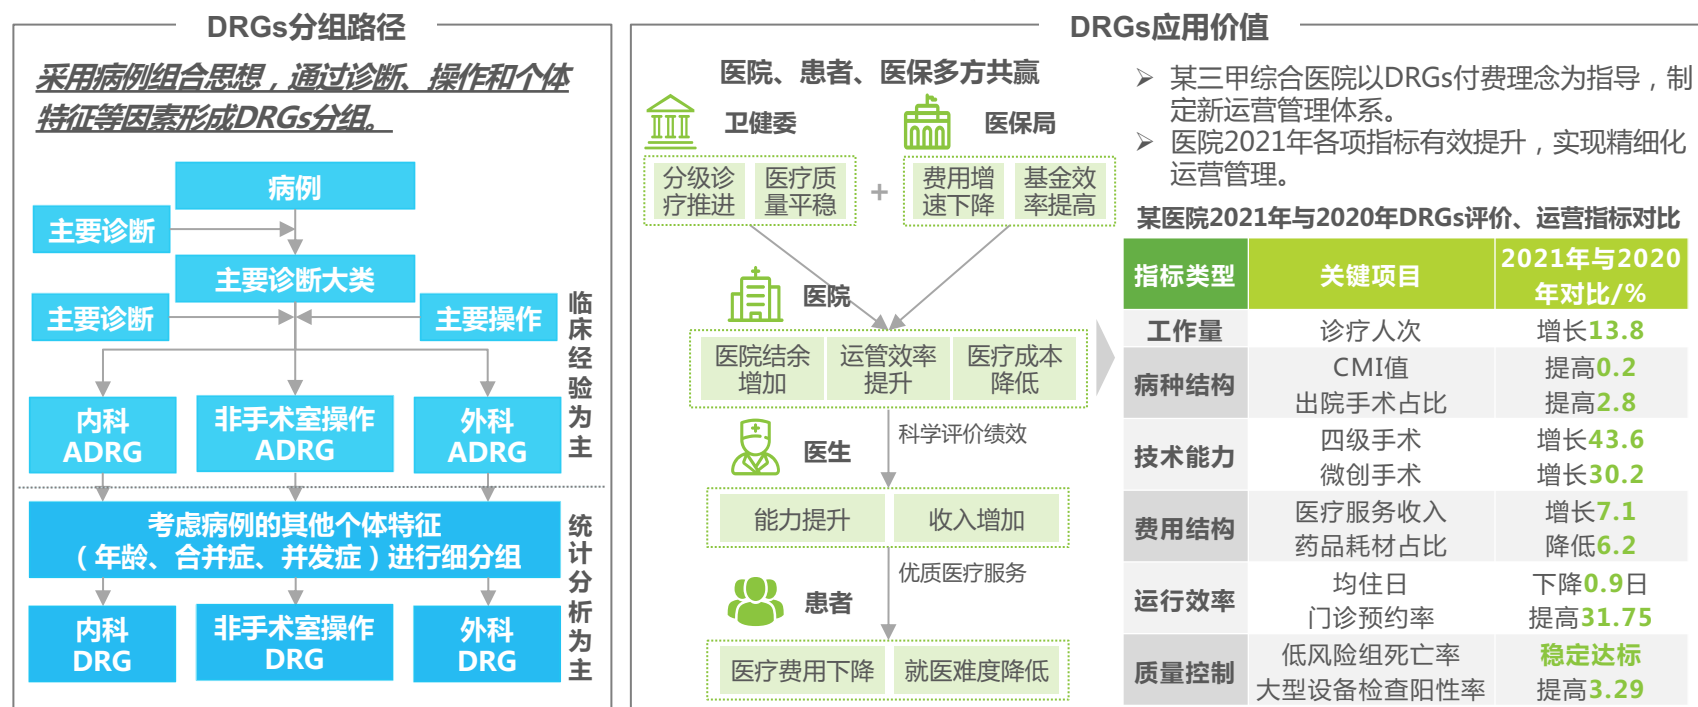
DRGs分组路径

采用病例组合思想，通过诊断、操作和个体特征等因素形成DRGs分组。

病例

主要诊断

主要诊断大类

主要诊断

主要操作

临床经验为主

内科 ADRG

非手术室操作 ADRG

外科 ADRG

考虑病例的其他个体特征（年龄、合并症、并发症）进行细分组

统计分析为主

内科 DRG

非手术室操作 DRG

外科 DRG

DRGs应用价值

医院、患者、医保多方共赢

卫健委

医保局

分级诊疗推进

医疗质量平稳

+

费用增速下降

基金效率提高

医院

医院结余增加

运管效率提升

医疗成本降低

科学评价绩效

医生

能力提升

收入增加

优质医疗服务

患者

医疗费用下降

就医难度降低

➤ 某三甲综合医院以DRGs付费理念为指导，制定新运营管理体系。

➤ 医院2021年各项指标有效提升，实现精细化运营管理。

某医院2021年与2020年DRGs评价、运营指标对比

| 指标类型 | 关键项目 | 2021年与2020年对比/% |
|---|---|---|
| 工作量 | 诊疗人次 | 增长13.8 |
| 病种结构 | CMI值<br>出院手术占比 | 提高0.2<br>提高2.8 |
| 技术能力 | 四级手术<br>微创手术 | 增长43.6<br>增长30.2 |
| 费用结构 | 医疗服务收入<br>药品耗材占比 | 增长7.1<br>降低6.2 |
| 运行效率 | 均住日<br>门诊预约率 | 下降0.9日<br>提高31.75 |
| 质量控制 | 低风险组死亡率<br>大型设备检查阳性率 | 稳定达标<br>提高3.29 |